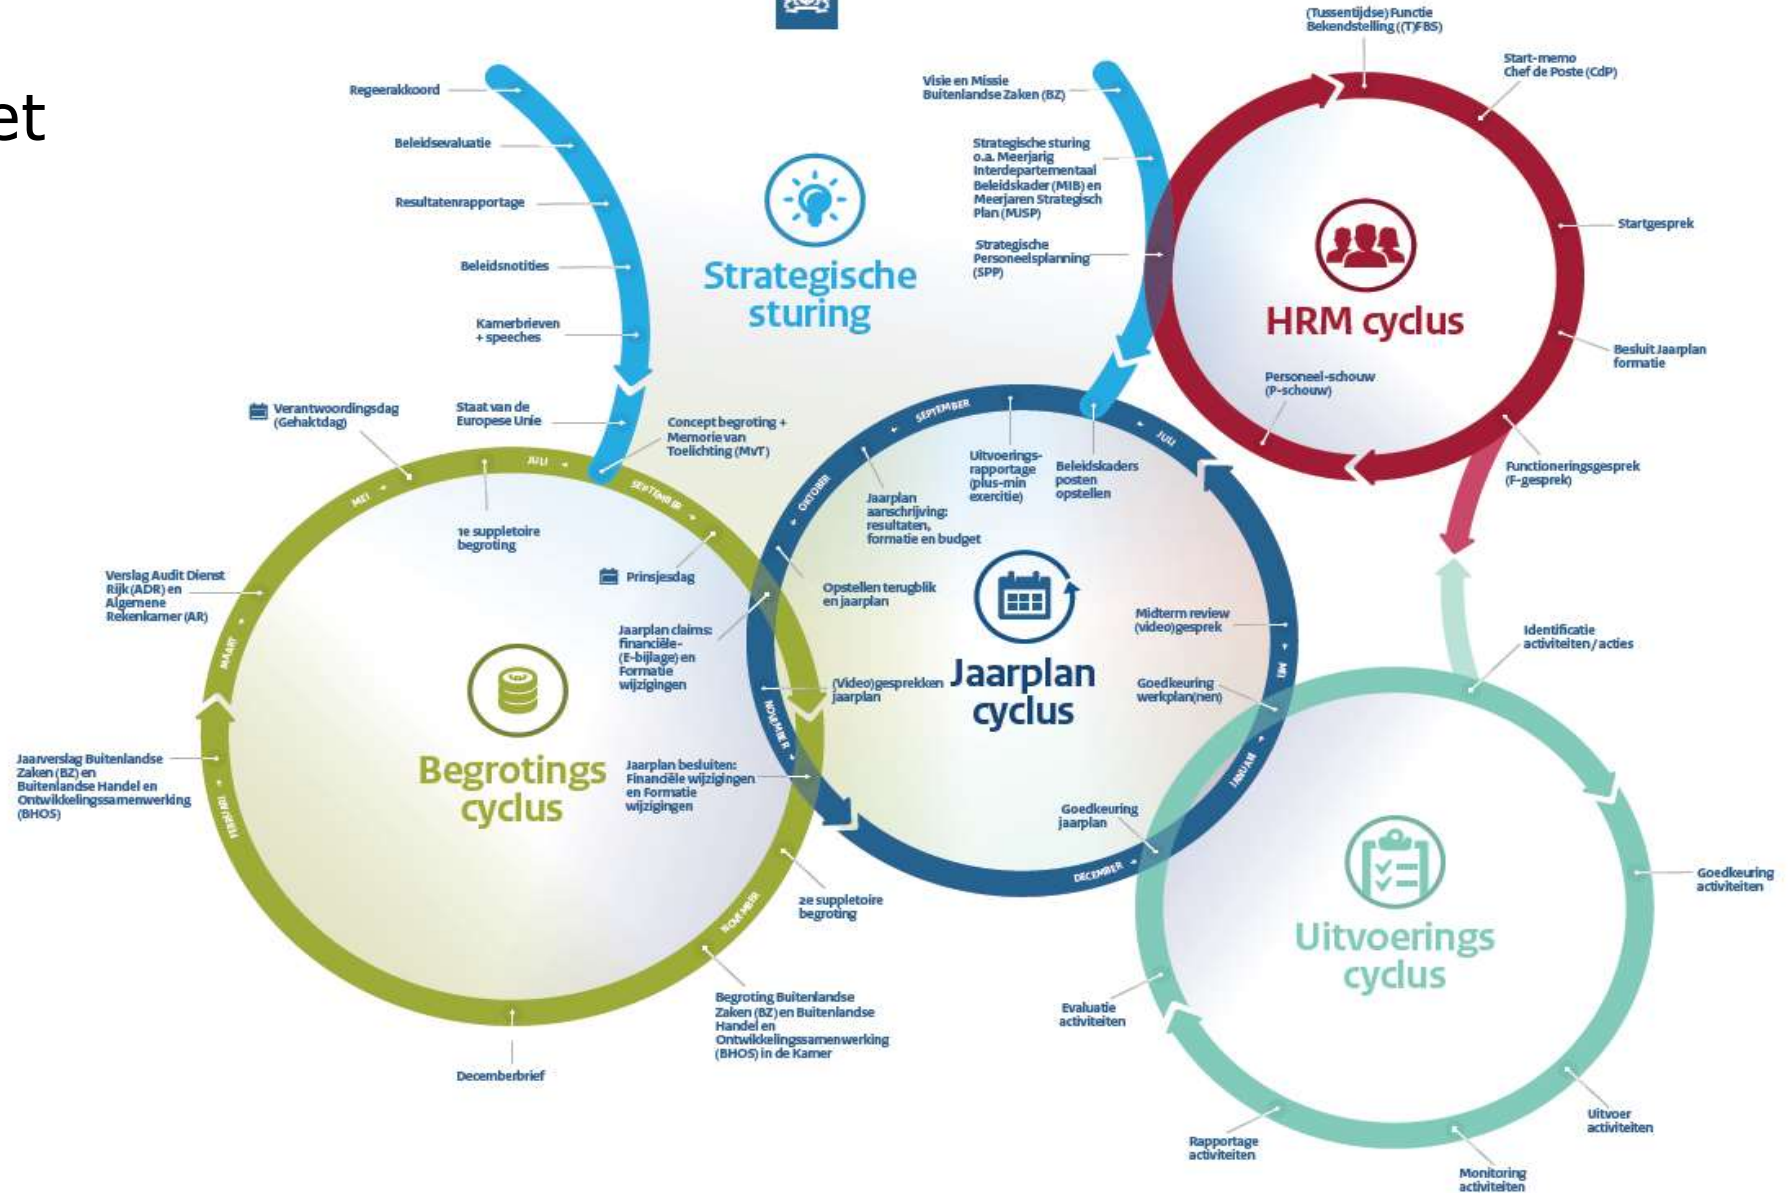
et

Strategische sturing

Regeerakkoord
Beleidsevaluatie
Resultatenrapportage
Beleidsnotities
Kamerbrieven + speeches
Staat van de Europese Unie
Concept begroting + Memorie van Toelichting (MvT)

Visie en Missie Buitenlandse Zaken (BZ)
Strategische sturing o.a. Meerjarig Interdepartementaal Beleidskader (MIB) en Meerjaren Strategisch Plan (MJSP)
Strategische Personeelsplanning (SPP)

HRM cyclus

(Tussentijdse) Functie Bekendstelling ((T)FBS)
Start-memo Chef de Poste (CdP)
Startgesprek
Besluit Jaarplan formatie
Functioneringsgesprek (F-gesprek)
Personeel-schouw (P-schouw)

Begrotings cyclus

Verantwoordingsdag (Gehaktdag)
MEI
JULI
SEPTEMBER
1e suppletoire begroting
Prinsjesdag
Verslag Audit Dienst Rijk (ADR) en Algemene Rekenkamer (AR)
MAART
Jaarverslag Buitenlandse Zaken (BZ) en Buitenlandse Handel en Ontwikkelingssamenwerking (BHOS)
FEBRUARI
NOVEMBER
2e suppletoire begroting
Begroting Buitenlandse Zaken (BZ) en Buitenlandse Handel en Ontwikkelingssamenwerking (BHOS) in de Kamer
Decemberbrief

Jaarplan cyclus

SEPTEMBER
JULI
OKTOBER
Uitvoerings-rapportage (plus-min exercitie)
Beleidskaders posten opstellen
Jaarplan aanschrijving: resultaten, formatie en budget
Opstellen terugblik en jaarplan
Jaarplan claims: financiële- (E-bijlage) en Formatie wijzigingen
(Video)gesprekken jaarplan
NOVEMBER
Jaarplan besluiten: Financiële wijzigingen en Formatie wijzigingen
Midterm review (video)gesprek
MEI
Goedkeuring werkplan(nen)
JANUARI
Goedkeuring jaarplan
DECEMBER

Uitvoerings cyclus

Identificatie activiteiten / acties
Goedkeuring activiteiten
Uitvoer activiteiten
Monitoring activiteiten
Rapportage activiteiten
Evaluatie activiteiten